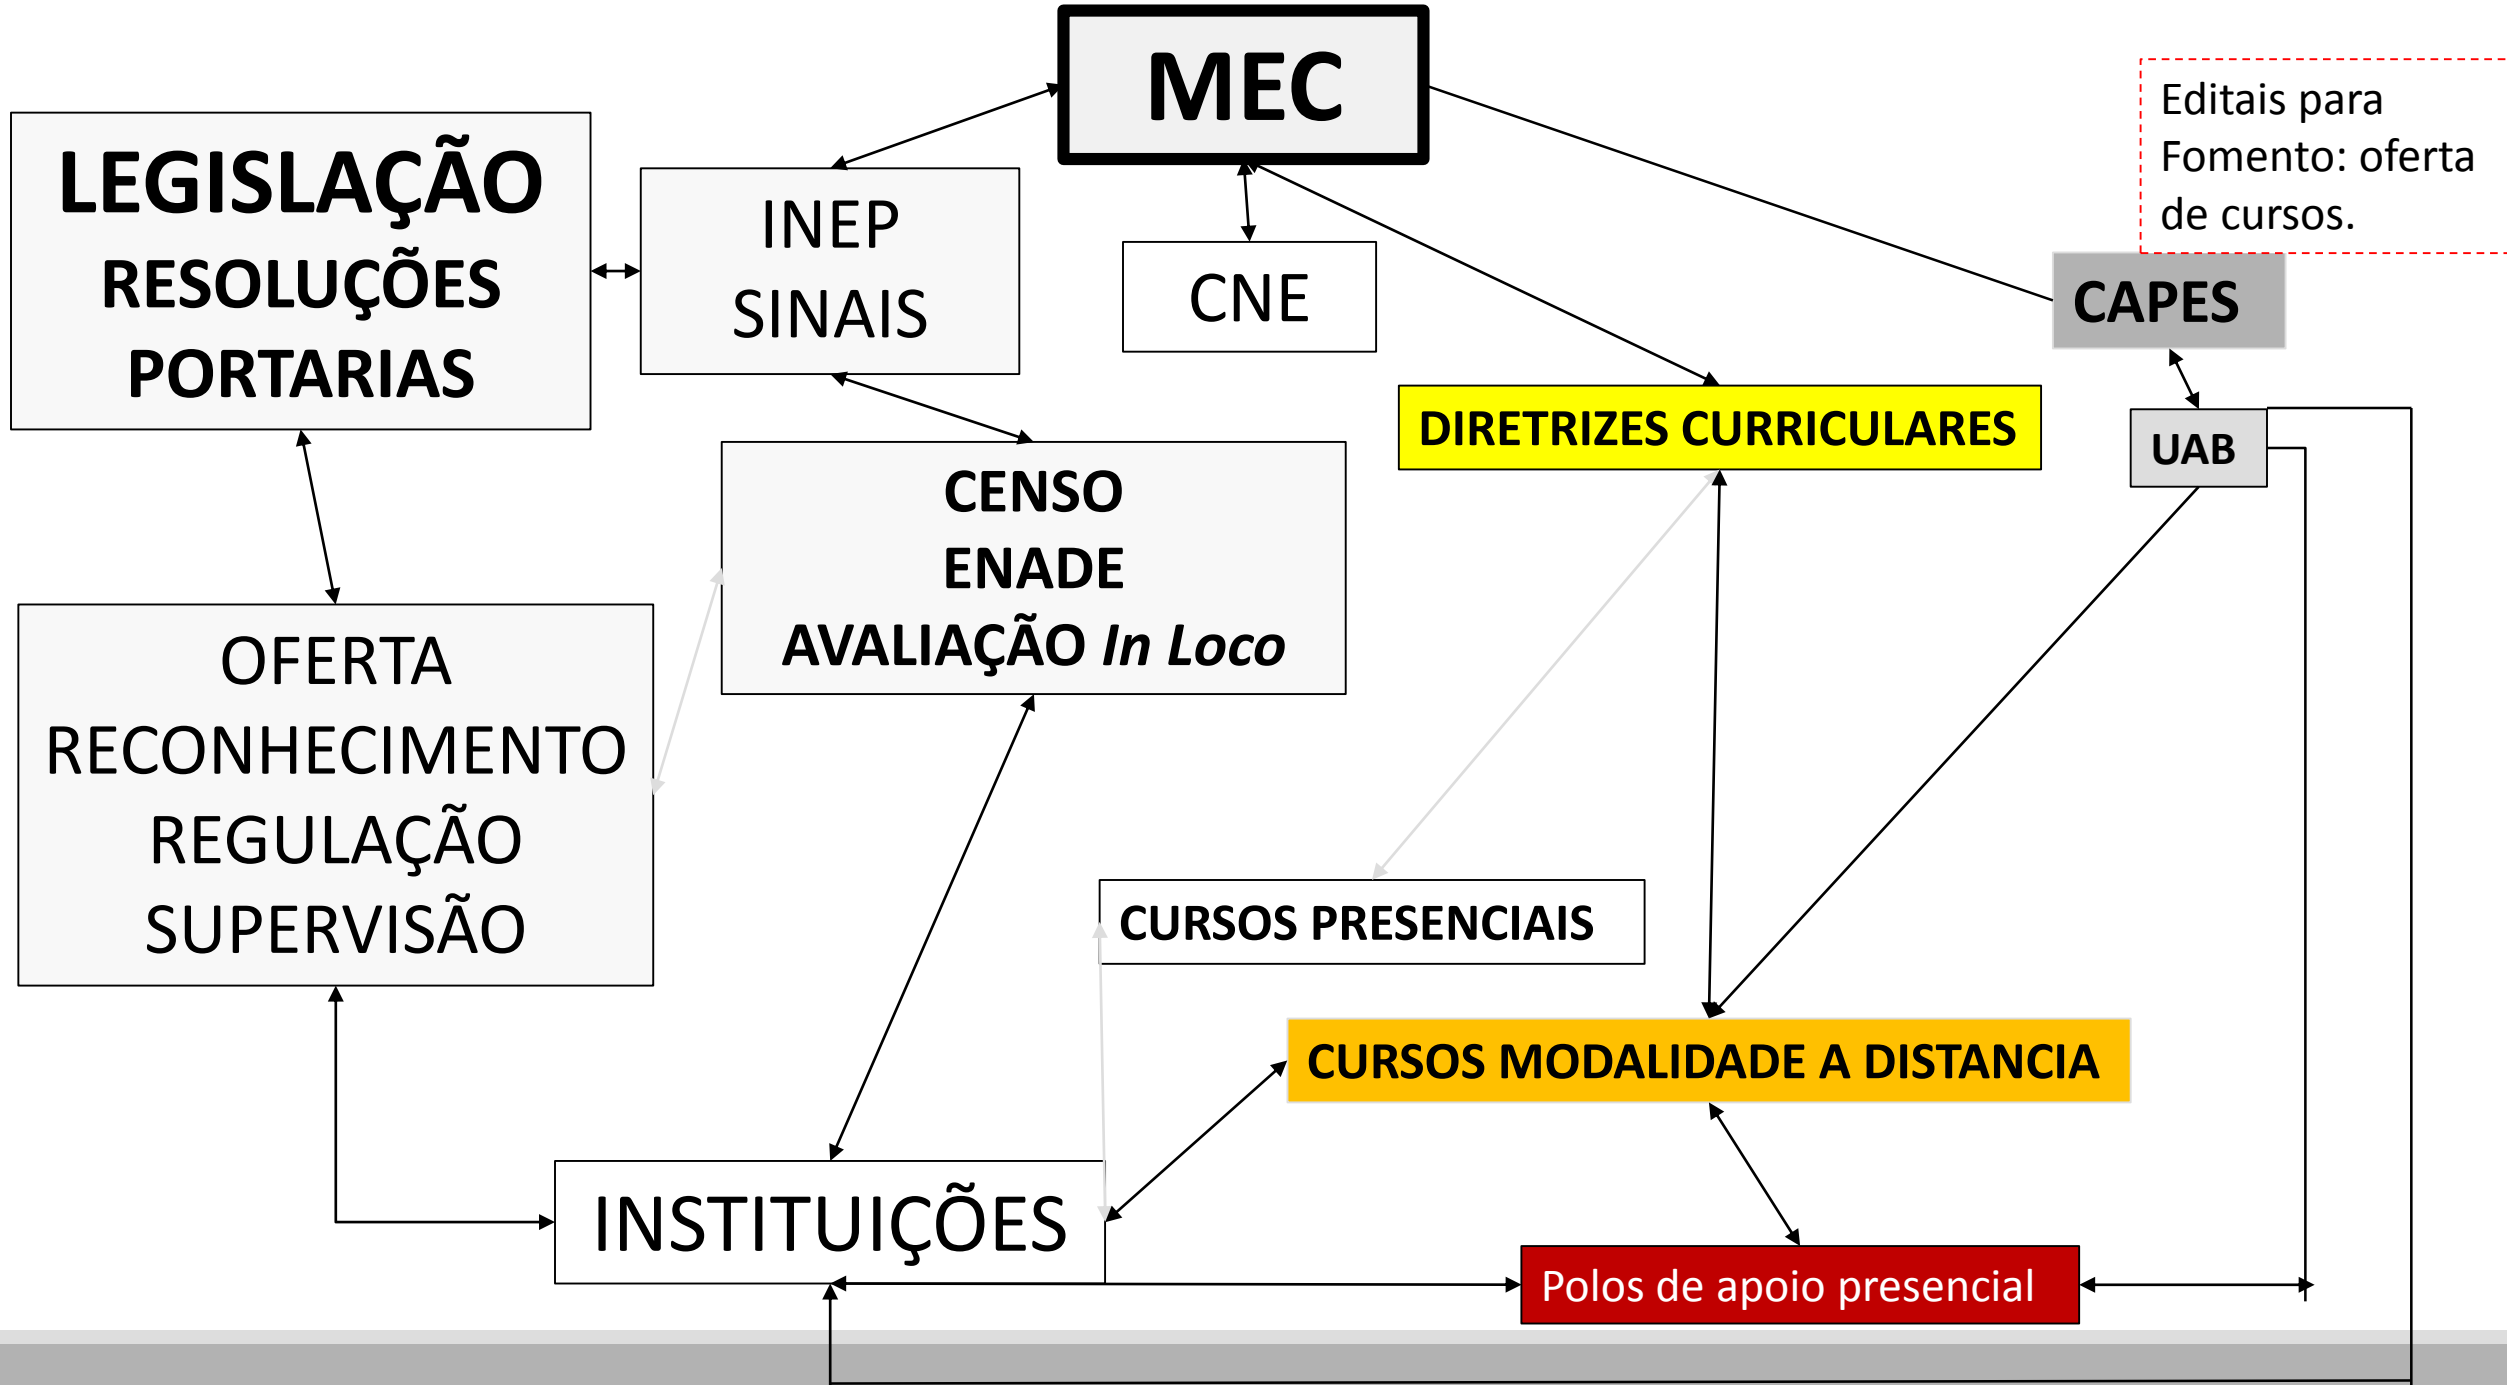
MEC

LEGISLAÇÃO
RESOLUÇÕES
PORTARIAS

INEP
SINAIS

CNE

Editais para Fomento: oferta de cursos.

CAPES

DIRETRIZES CURRICULARES

UAB

CENSO
ENADE
AVALIAÇÃO *In Loco*

OFERTA
RECONHECIMENTO
REGULAÇÃO
SUPERVISÃO

CURSOS PRESENCIAIS

CURSOS MODALIDADE A DISTANCIA

INSTITUIÇÕES

Polos de apoio presencial